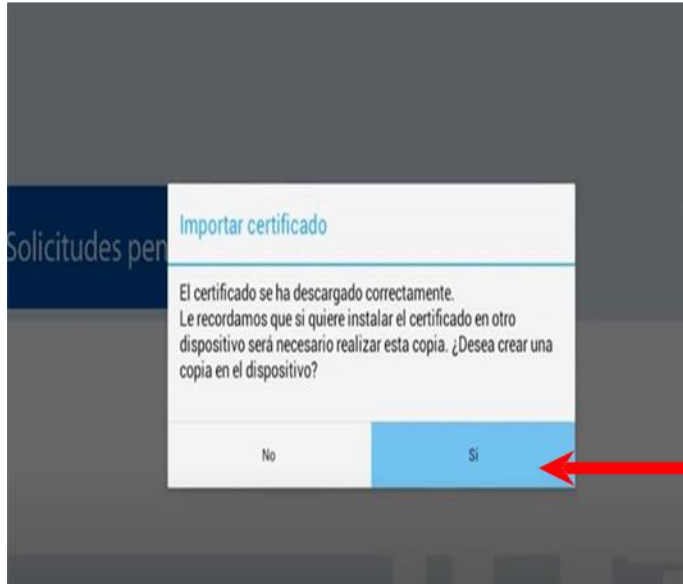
Solicitudes pen

Importar certificado

El certificado se ha descargado correctamente.
Le recordamos que si quiere instalar el certificado en otro dispositivo será necesario realizar esta copia. ¿Desea crear una copia en el dispositivo?

No

Sí